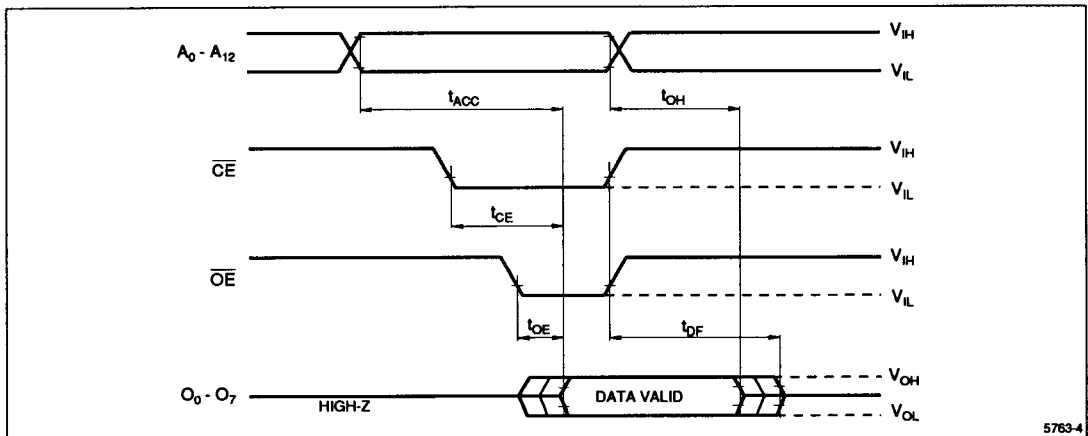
$A_0$ - $A_{12}$

$V_{IH}$

$V_{IL}$

$t_{ACC}$

$t_{OH}$

$\overline{CE}$

$V_{IH}$

$V_{IL}$

$t_{CE}$

$\overline{OE}$

$V_{IH}$

$V_{IL}$

$t_{OE}$

$t_{DF}$

$O_0$ - $O_7$

HIGH-Z

DATA VALID

$V_{OH}$

$V_{OL}$

5763-4